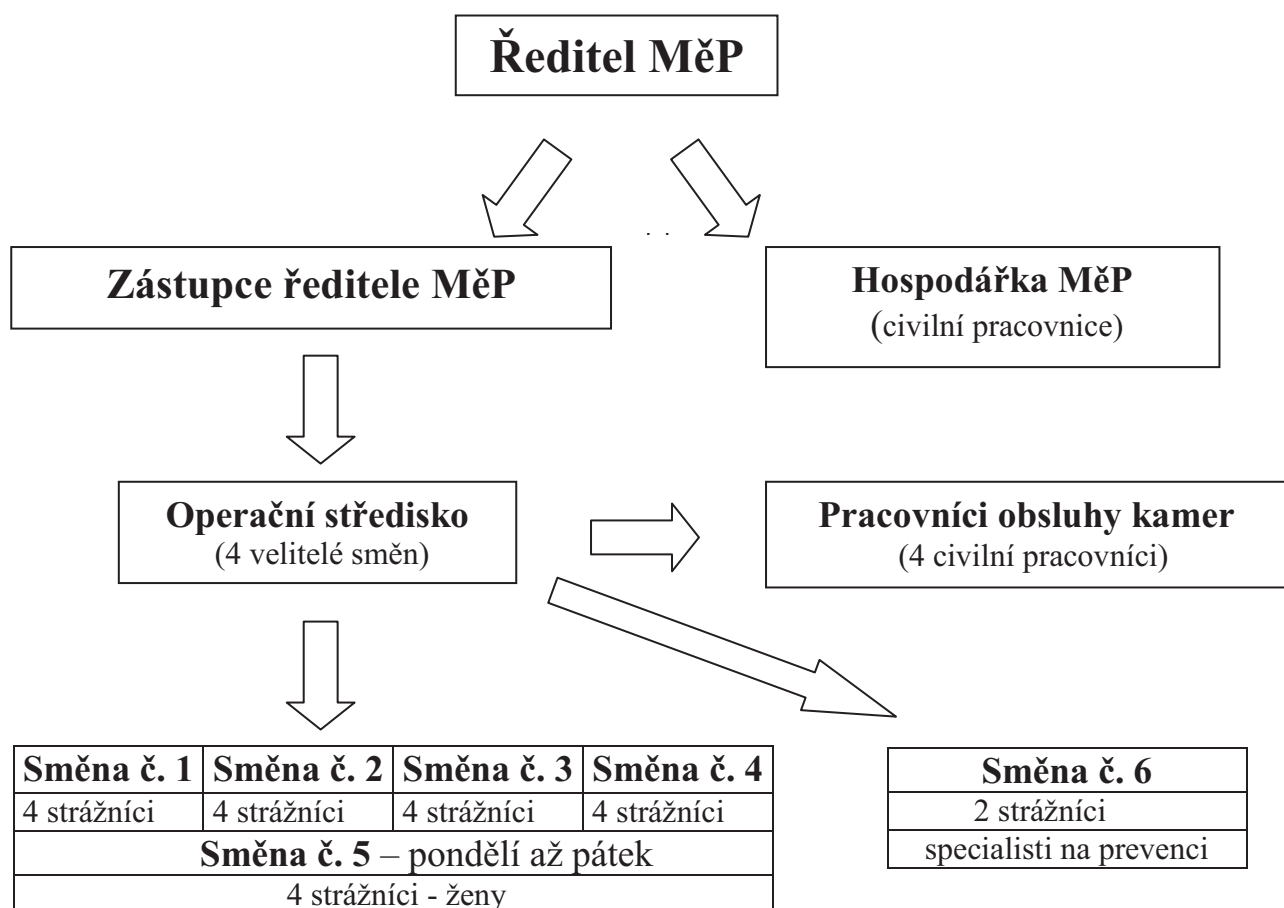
Ředitel MěP

Zástupce ředitele MěP

Hospodářka MěP
(civilní pracovnice)

Operační středisko
(4 velitelé směn)

Pracovníci obsluhy kamer
(4 civilní pracovníci)

| Směna č. 1 | Směna č. 2 | Směna č. 3 | Směna č. 4 |
|---|---|---|---|
| 4 strážníci | 4 strážníci | 4 strážníci | 4 strážníci |
| Směna č. 5 – pondělí až pátek | | | |
| 4 strážníci - ženy | | | |

| Směna č. 6 |
|---|
| 2 strážníci |
| specialisti na prevenci |